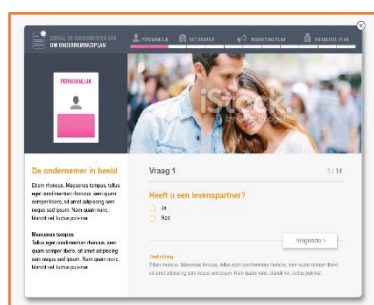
SIGNAAL DE ONDERDELEN VAN UW ONDERNEMERSPLAN

PERSOONLIJK

HET BEDRIJF

MARKETING PLAN

FINANCIEEL PLAN

PERSOONLIJK

iStock

De ondernemer in beeld

Etiam rhoncus. Maecenas tempus, tellus eget condimentum rhoncus, sem quam semper libero, sit amet adipiscing sem neque sed ipsum. Nam quam nunc, blandit vel, luctus pulvinar.

Maecenas tempus

Tellus eget condimentum rhoncus, sem quam semper libero, sit amet adipiscing sem neque sed ipsum. Nam quam nunc, blandit vel, luctus pulvinar.

Vraag 1

1 / 14

Heeft u een levenspartner?

Ja

Nee

Volgende >

Toelichting

Etiam rhoncus. Maecenas tempus, tellus eget condimentum rhoncus, sem quam semper libero, sit amet adipiscing sem neque sed ipsum. Nam quam nunc, blandit vel, luctus pulvinar.